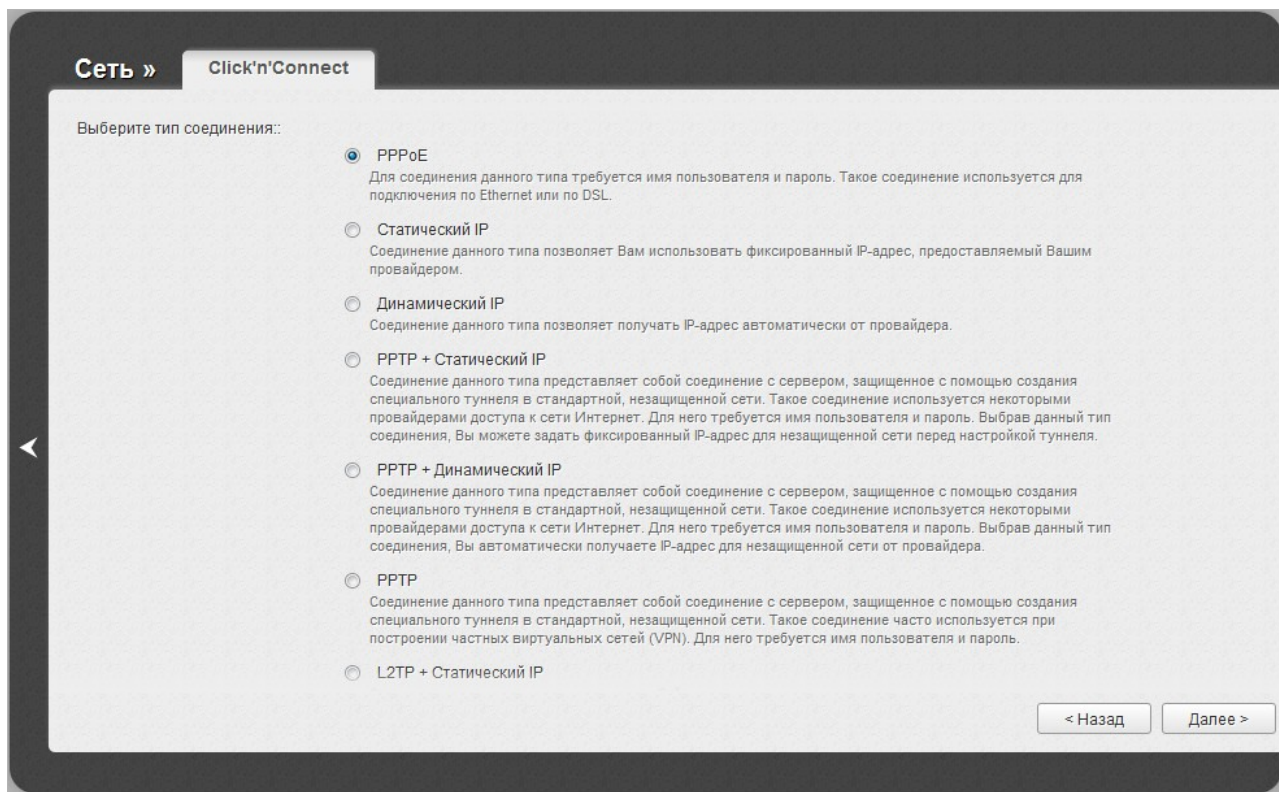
Сеть » Click'n'Connect

Выберите тип соединения::

PPPoE
Для соединения данного типа требуется имя пользователя и пароль. Такое соединение используется для подключения по Ethernet или по DSL.

Статический IP
Соединение данного типа позволяет Вам использовать фиксированный IP-адрес, предоставляемый Вашим провайдером.

Динамический IP
Соединение данного типа позволяет получать IP-адрес автоматически от провайдера.

PPTP + Статический IP
Соединение данного типа представляет собой соединение с сервером, защищенное с помощью создания специального туннеля в стандартной, незащищенной сети. Такое соединение используется некоторыми провайдерами доступа к сети Интернет. Для него требуется имя пользователя и пароль. Выбрав данный тип соединения, Вы можете задать фиксированный IP-адрес для незащищенной сети перед настройкой туннеля.

PPTP + Динамический IP
Соединение данного типа представляет собой соединение с сервером, защищенное с помощью создания специального туннеля в стандартной, незащищенной сети. Такое соединение используется некоторыми провайдерами доступа к сети Интернет. Для него требуется имя пользователя и пароль. Выбрав данный тип соединения, Вы автоматически получаете IP-адрес для незащищенной сети от провайдера.

PPTP
Соединение данного типа представляет собой соединение с сервером, защищенное с помощью создания специального туннеля в стандартной, незащищенной сети. Такое соединение часто используется при построении частных виртуальных сетей (VPN). Для него требуется имя пользователя и пароль.

L2TP + Статический IP

< Назад
Далее >